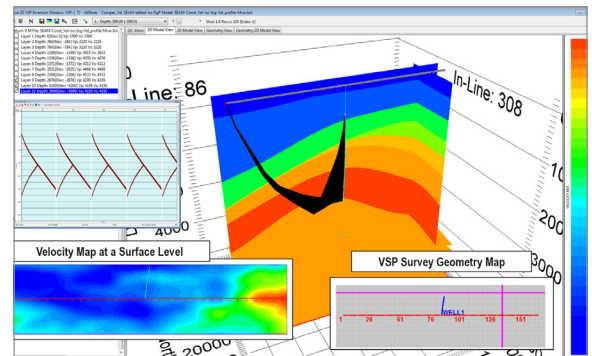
Line: 86
In-Line: 308
Velocity Map at a Surface Level
VSP Survey Geometry Map
WELL1
1
26
51
76
101
126
151
3000
2000
1000
20000
15000
10000
5000
QC View
3D Model View
2D Model View
Geometry View
Geometry 2D Model View
Layer 1 Depth
Layer 2 Depth
Layer 3 Depth
Layer 4 Depth
Layer 5 Depth
Layer 6 Depth
Layer 7 Depth
Layer 8 Depth
Layer 9 Depth
Layer 10 Depth
Layer 11 Depth
Layer 12 Depth
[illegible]